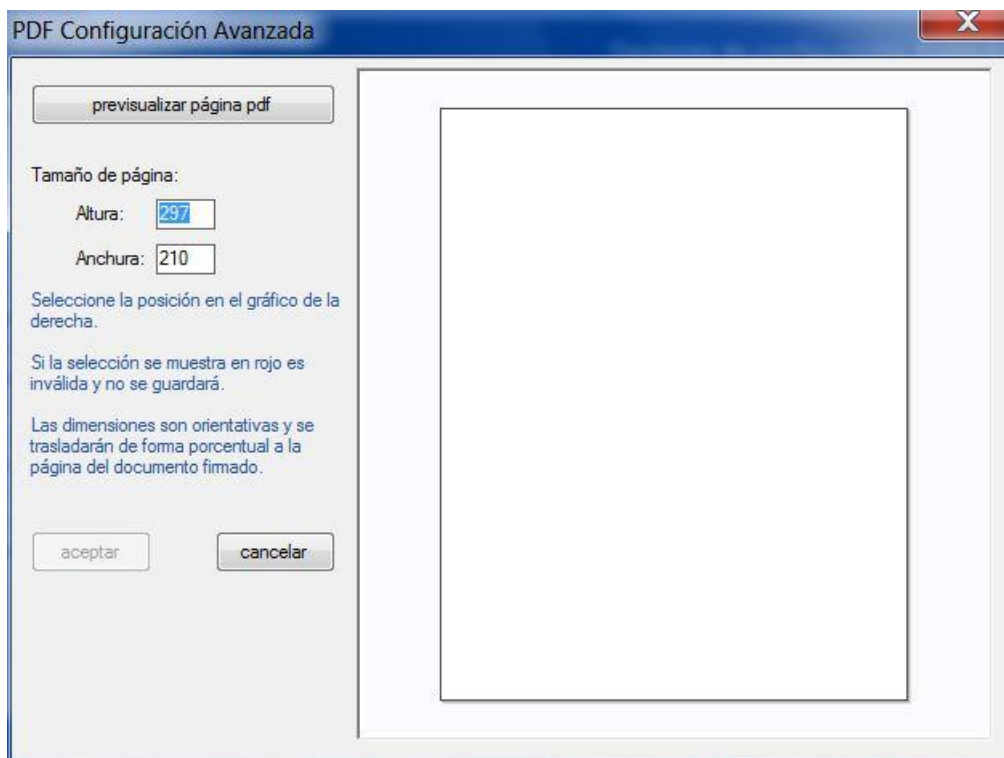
PDF Configuración Avanzada

X

previsualizar página pdf

Tamaño de página:

Altura: 297

Anchura: 210

Seleccione la posición en el gráfico de la derecha.

Si la selección se muestra en rojo es inválida y no se guardará.

Las dimensiones son orientativas y se trasladarán de forma porcentual a la página del documento firmado.

aceptar

cancelar